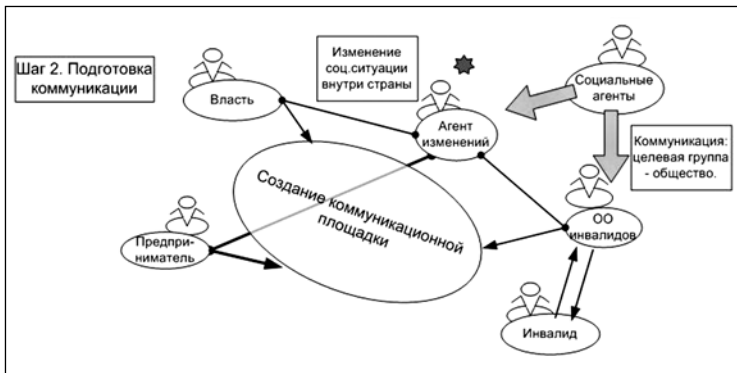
Шаг 2. Подготовка коммуникации

Изменение соц.ситуации внутри страны

Власть

Агент изменений

Социальные агенты

Коммуникация: целевая группа - общество.

Создание коммуникационной площадки

Предприниматель

ОО инвалидов

Инвалид